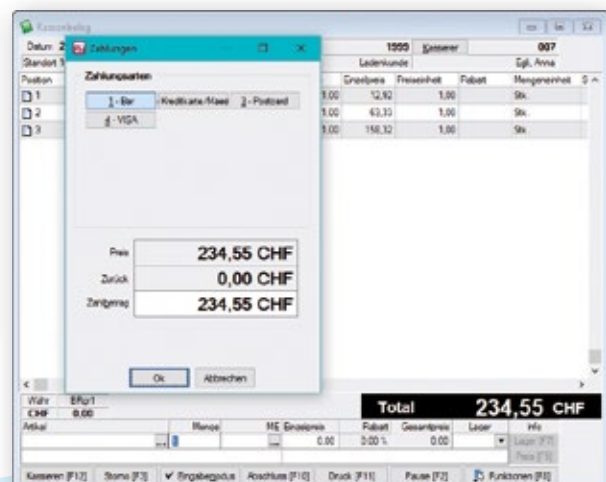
Kassenbeleg

Datum 2

Standort 1

Position

1

2

3

Zahlungen

Zahlungsarten

1 - Bar

Kreditkarte/Maest

3 - Postcard

4 - VISA

Preis 234,55 CHF

Zurück 0,00 CHF

Zahlbetrag 234,55 CHF

Ok

Abbrechen

1999 Kassierer 007

Ladenkunde Egli, Anna

| | Einzelpreis | Preiseinheit | Rabatt | Mengeneinheit |
|---|---|---|---|---|
| 1,00 | 12,92 | 1,00 | | Stk. |
| 1,00 | 63,33 | 1,00 | | Stk. |
| 1,00 | 158,32 | 1,00 | | Stk. |

Währ Erfolgt

CHF 0,00

Total 234,55 CHF

Artikel | Menge | ME | Einzelpreis | Rabatt | Gesamtpreis | Lager | Info

0,00 | 0,00 % | 0,00

Lager [F7]

Preis [F8]

Kassieren [F12] Storno [F3] Eingabemodus Abschluss [F10] Druck [F11] Pause [F2] Funktionen [F9]